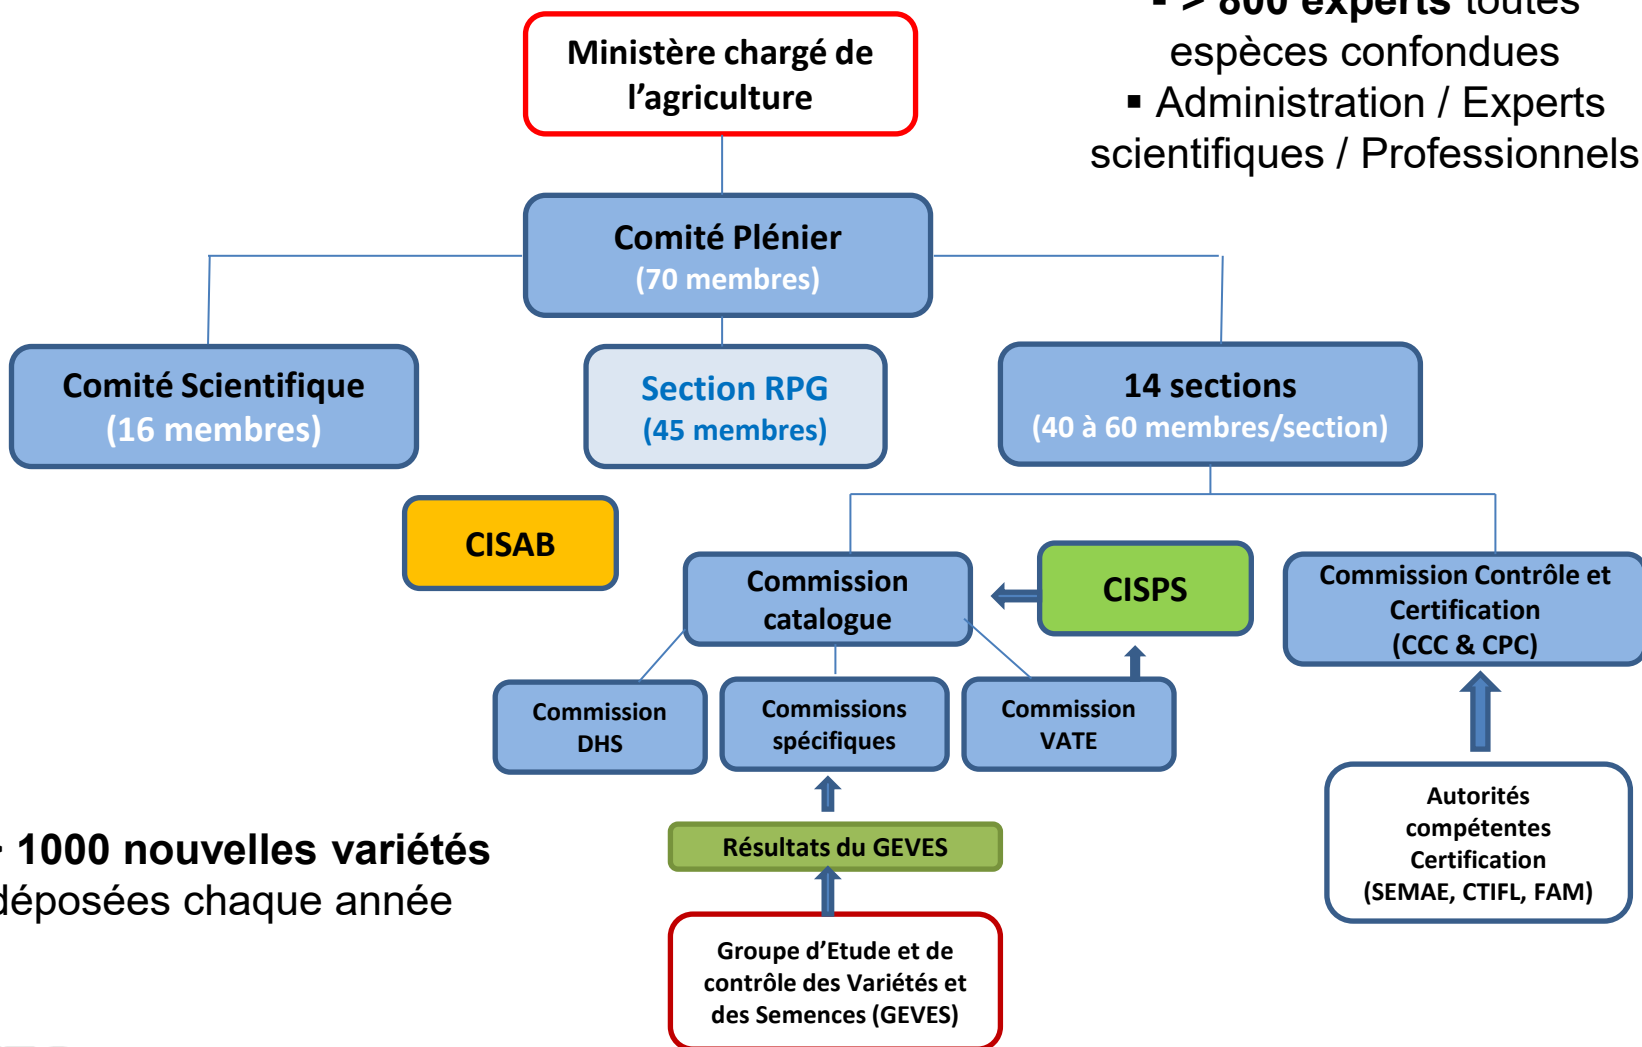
Ministère chargé de l'agriculture

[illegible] > 800 experts toutes espèces confondues
▪ Administration / Experts scientifiques / Professionnels

Comité Plénier
(70 membres)

Comité Scientifique
(16 membres)

Section RPG
(45 membres)

14 sections
(40 à 60 membres/section)

CISAB

Commission catalogue

CISPS

Commission Contrôle et Certification
(CCC & CPC)

Commission DHS

Commissions spécifiques

Commission VATE

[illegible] 1000 nouvelles variétés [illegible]déposées chaque année

Résultats du GEVES

Autorités compétentes Certification
(SEMAE, CTIFL, FAM)

Groupe d'Etude et de contrôle des Variétés et des Semences (GEVES)